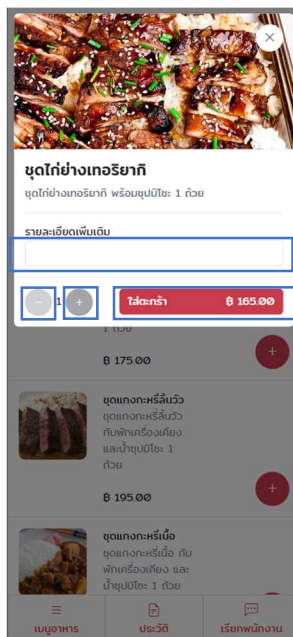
ชุดไก่ย่างเทอริยากิ
ชุดไก่ย่างเทอริยากิ พร้อมซุปมิโซะ 1 ถ้วย

รายละเอียดเพิ่มเติม

−
1
+
ใส่ตะกร้า ฿ 165.00

1 ถ้วย
฿ 175.00
+

ชุดแกงกะหรี่ลิ้นวัว
ชุดแกงกะหรี่ลิ้นวัว กับผักเครื่องเคียง และน้ำซุปมิโซะ 1 ถ้วย
฿ 195.00
+

ชุดแกงกะหรี่เนื้อ
ชุดแกงกะหรี่เนื้อ กับผักเครื่องเคียง และน้ำซุปมิโซะ 1 ถ้วย

เมนูอาหาร
ประวัติ
เรียกพนักงาน